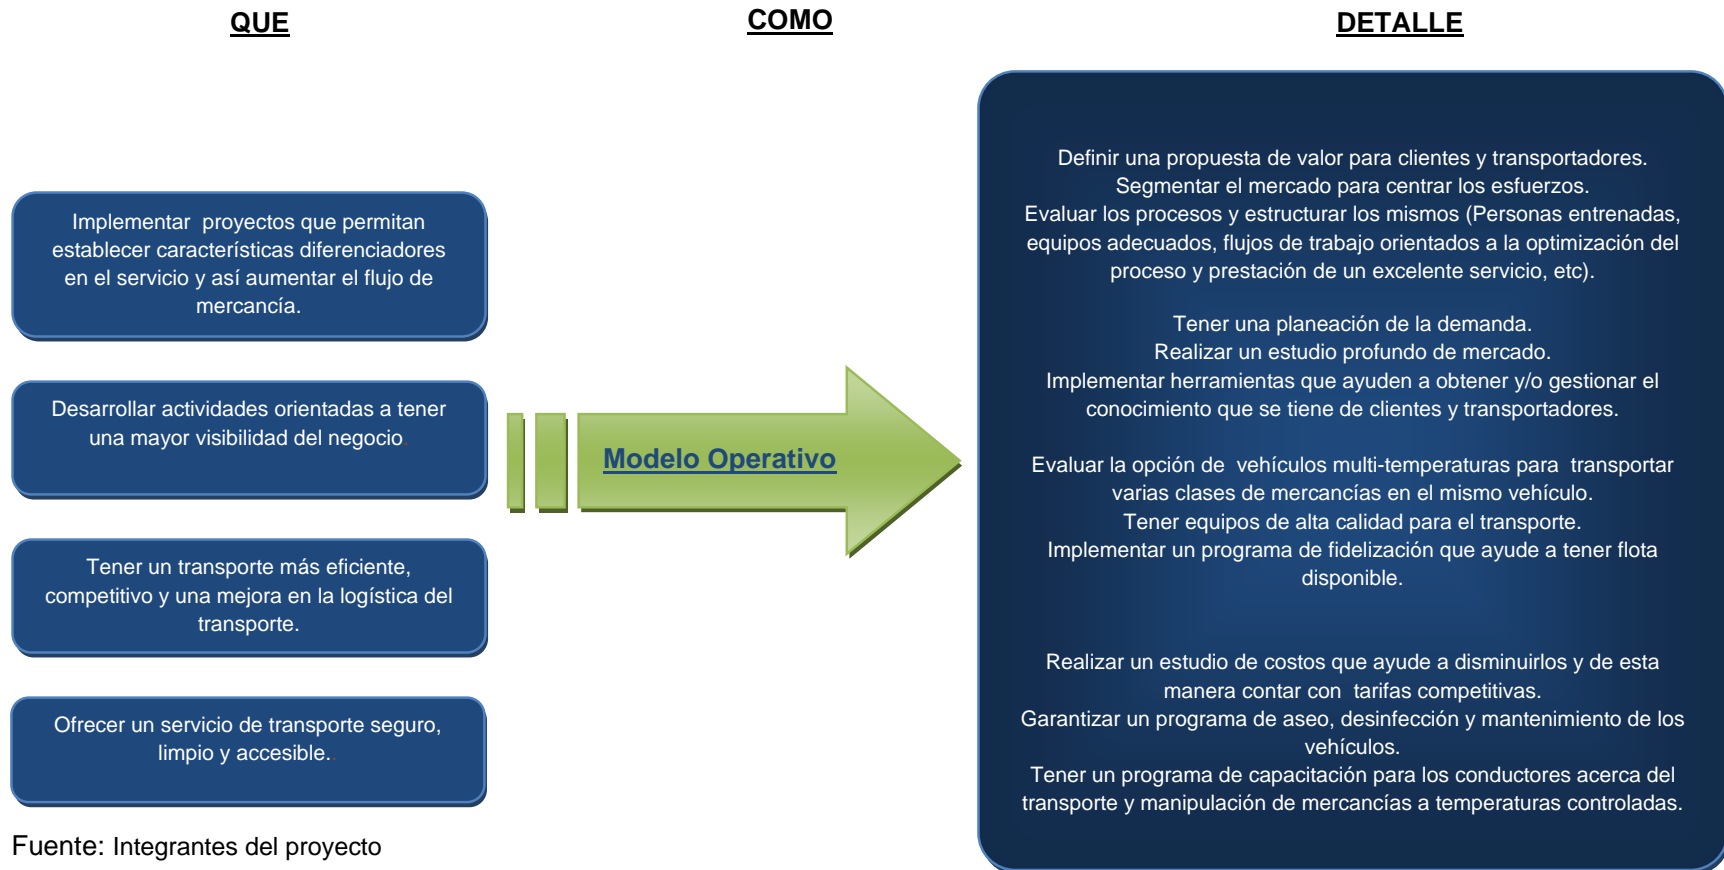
QUE

COMO

DETALLE

Implementar proyectos que permitan establecer características diferenciadores en el servicio y así aumentar el flujo de mercancía.

Desarrollar actividades orientadas a tener una mayor visibilidad del negocio.

Tener un transporte más eficiente, competitivo y una mejora en la logística del transporte.

Ofrecer un servicio de transporte seguro, limpio y accesible.

Modelo Operativo

Definir una propuesta de valor para clientes y transportadores.
Segmentar el mercado para centrar los esfuerzos.
Evaluar los procesos y estructurar los mismos (Personas entrenadas, equipos adecuados, flujos de trabajo orientados a la optimización del proceso y prestación de un excelente servicio, etc).

Tener una planeación de la demanda.
Realizar un estudio profundo de mercado.
Implementar herramientas que ayuden a obtener y/o gestionar el conocimiento que se tiene de clientes y transportadores.

Evaluar la opción de vehículos multi-temperaturas para transportar varias clases de mercancías en el mismo vehículo.
Tener equipos de alta calidad para el transporte.
Implementar un programa de fidelización que ayude a tener flota disponible.

Realizar un estudio de costos que ayude a disminuirlos y de esta manera contar con tarifas competitivas.
Garantizar un programa de aseo, desinfección y mantenimiento de los vehículos.
Tener un programa de capacitación para los conductores acerca del transporte y manipulación de mercancías a temperaturas controladas.

Fuente: Integrantes del proyecto